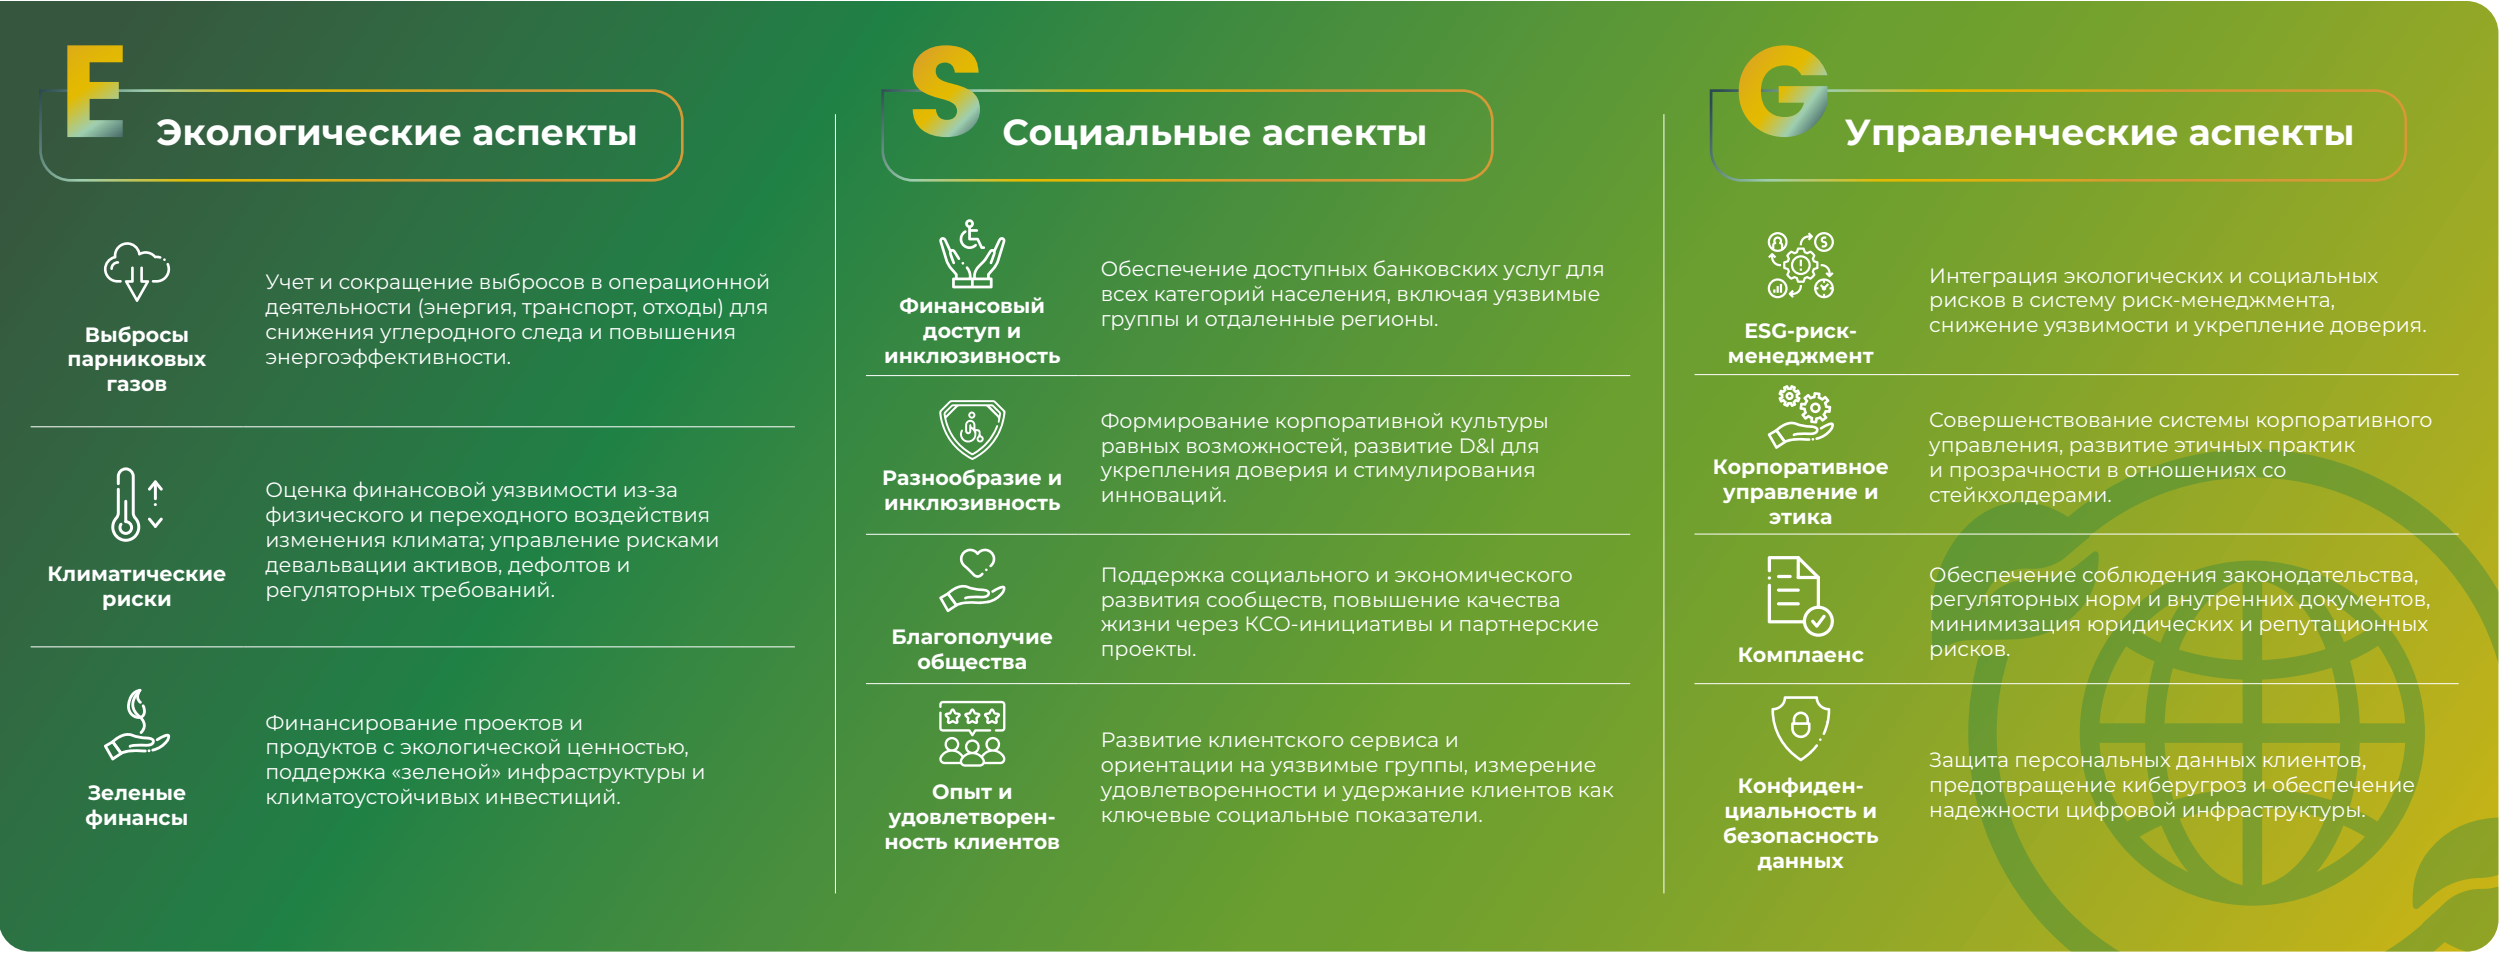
E Экологические аспекты

Выбросы парниковых газов

Учет и сокращение выбросов в операционной деятельности (энергия, транспорт, отходы) для снижения углеродного следа и повышения энергоэффективности.

Климатические риски

Оценка финансовой уязвимости из-за физического и переходного воздействия изменения климата; управление рисками девальвации активов, дефолтов и регуляторных требований.

Зеленые финансы

Финансирование проектов и продуктов с экологической ценностью, поддержка «зеленой» инфраструктуры и климатоустойчивых инвестиций.

S Социальные аспекты

Финансовый доступ и инклюзивность

Обеспечение доступных банковских услуг для всех категорий населения, включая уязвимые группы и отдаленные регионы.

Разнообразие и инклюзивность

Формирование корпоративной культуры равных возможностей, развитие D&I для укрепления доверия и стимулирования инноваций.

Благополучие общества

Поддержка социального и экономического развития сообществ, повышение качества жизни через КСО-инициативы и партнерские проекты.

Опыт и удовлетворенность клиентов

Развитие клиентского сервиса и ориентации на уязвимые группы, измерение удовлетворенности и удержание клиентов как ключевые социальные показатели.

G Управленческие аспекты

ESG-риск-менеджмент

Интеграция экологических и социальных рисков в систему риск-менеджмента, снижение уязвимости и укрепление доверия.

Корпоративное управление и этика

Совершенствование системы корпоративного управления, развитие этичных практик и прозрачности в отношениях со стейкхолдерами.

Комплаенс

Обеспечение соблюдения законодательства, регуляторных норм и внутренних документов, минимизация юридических и репутационных рисков.

Конфиденциальность и безопасность данных

Защита персональных данных клиентов, предотвращение киберугроз и обеспечение надежности цифровой инфраструктуры.